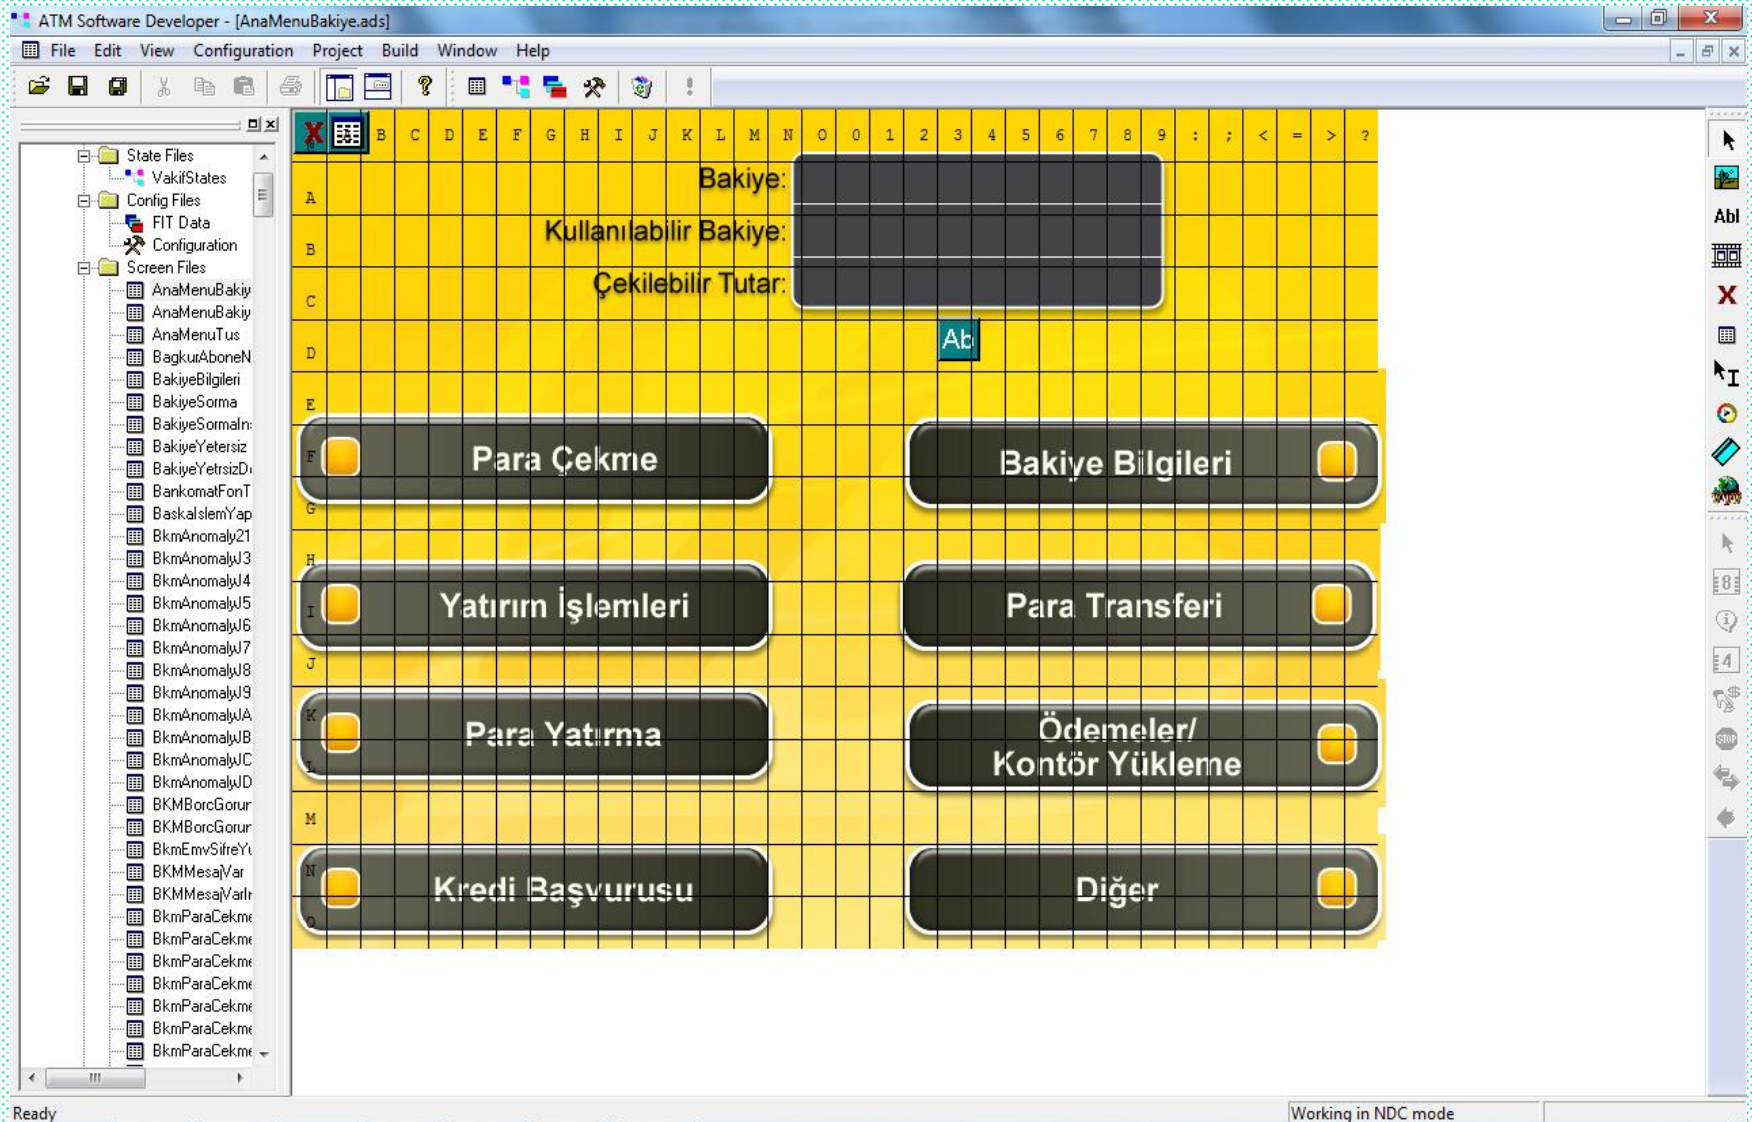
ATM Software Developer - [AnaMenuBakiye.ads]

File Edit View Configuration Project Build Window Help

State Files
VakifStates
Config Files
FIT Data
Configuration
Screen Files
AnaMenuBakiy
AnaMenuBakiy
AnaMenuTus
BagkurAboneN
BakiyeBilgileri
BakiyeSorma
BakiyeSormaIn
BakiyeYetersiz
BakiyeYetrsizD
BankomatFonT
BaskaIslemYap
BkmAnomaly21
BkmAnomalyJ3
BkmAnomalyJ4
BkmAnomalyJ5
BkmAnomalyJ6
BkmAnomalyJ7
BkmAnomalyJ8
BkmAnomalyJ9
BkmAnomalyJA
BkmAnomalyJB
BkmAnomalyJC
BkmAnomalyJD
BKMBorcGorur
BKMBorcGorur
BkmEmvSifreY
BKMMesajVar
BKMMesajVarlı
BkmParaCekme
BkmParaCekme
BkmParaCekme
BkmParaCekme
BkmParaCekme
BkmParaCekme
BkmParaCekme

B C D E F G H I J K L M N O 0 1 2 3 4 5 6 7 8 9 : ; < = > ?

A B C D E F G H I J K L M N O

Bakiye:
Kullanılabilir Bakiye:
Çekilebilir Tutar:

Ab

Para Çekme
Bakiye Bilgileri
Yatırım İşlemleri
Para Transferi
Para Yatırma
Ödemeler/ Kontör Yükleme
Kredi Başvurusu
Diğer

AbI

Ready
Working in NDC mode